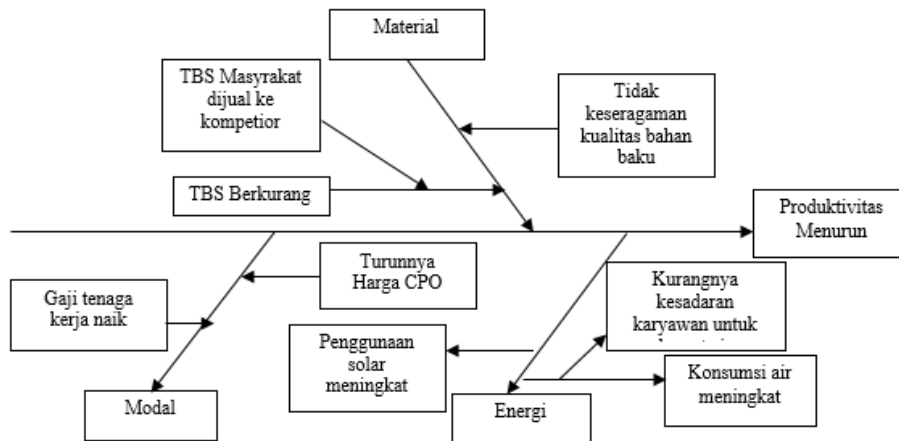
Material

TBS Masyrakat dijual ke kompetior

Tidak keseragaman kualitas bahan baku

TBS Berkurang

Produktivitas Menurun

Turunnya Harga CPO

Gaji tenaga kerja naik

Kurangnya kesadaran karyawan untuk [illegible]

Penggunaan solar meningkat

Konsumsi air meningkat

Modal

Energi